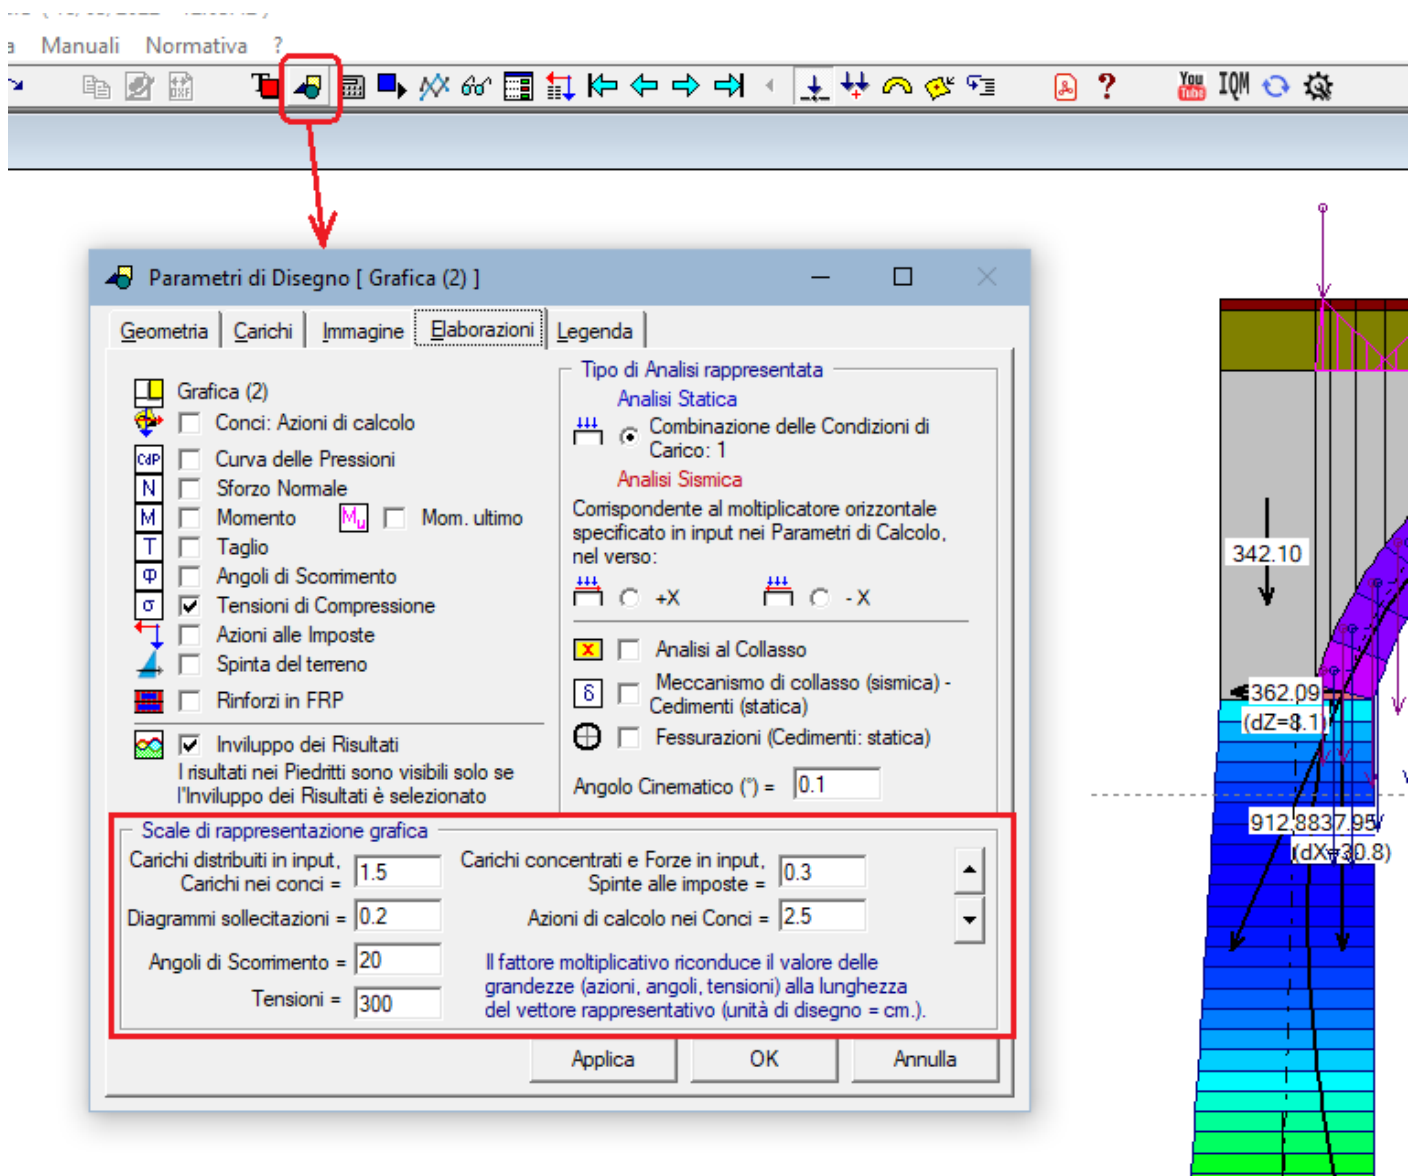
a Manuali Normativa ?

Parametri di Disegno [ Grafica (2) ]

Geometria | Carichi | Immagine | Elaborazioni | Legenda

Grafica (2)
Conci: Azioni di calcolo
Curva delle Pressioni
Sforzo Normale
Momento
$M_u$
Mom. ultimo
Taglio
Angoli di Scorrimento
Tensioni di Compressione
Azioni alle Imposte
Spinta del terreno
Rinforzi in FRP
Inviluppo dei Risultati
I risultati nei Piedritti sono visibili solo se l'Inviluppo dei Risultati è selezionato

Tipo di Analisi rappresentata
Analisi Statica
Combinazione delle Condizioni di Carico: 1
Analisi Sismica
Corrispondente al moltiplicatore orizzontale specificato in input nei Parametri di Calcolo, nel verso:
+X
- X
Analisi al Collasso
Meccanismo di collasso (sismica) - Cedimenti (statica)
Fessurazioni (Cedimenti: statica)
Angolo Cinematico (°) = 0.1

Scale di rappresentazione grafica
Carichi distribuiti in input, Carichi nei conci = 1.5
Carichi concentrati e Forze in input, Spinte alle imposte = 0.3
Diagrammi sollecitazioni = 0.2
Azioni di calcolo nei Conci = 2.5
Angoli di Scorrimento = 20
Tensioni = 300
Il fattore moltiplicativo riconduce il valore delle grandezze (azioni, angoli, tensioni) alla lunghezza del vettore rappresentativo (unità di disegno = cm.).

Applica OK Annulla

342.10
362.09
(dZ=8.1)
912.8837.95
(dX=30.8)